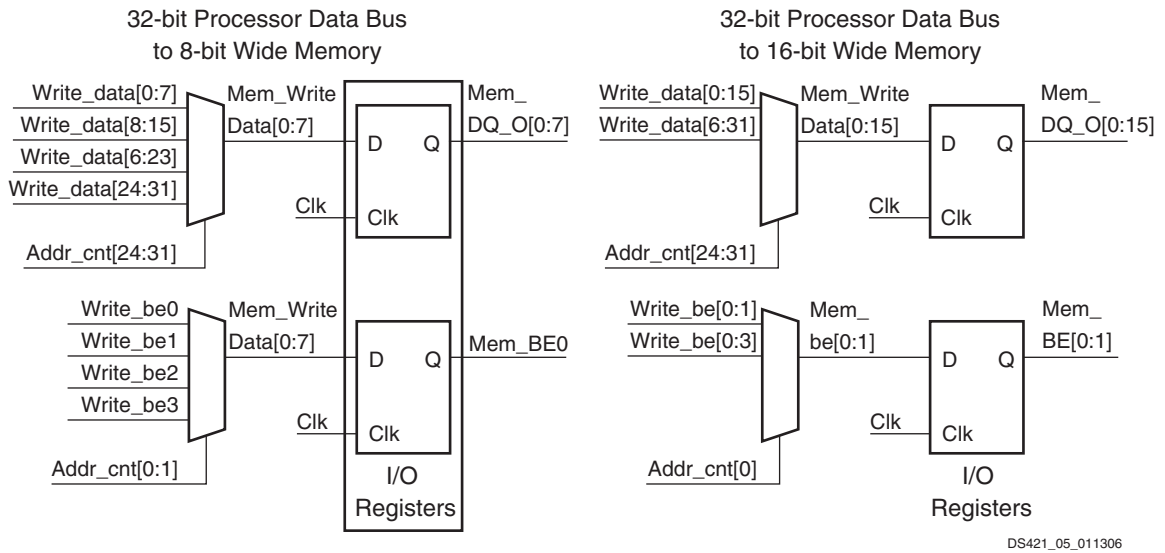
32-bit Processor Data Bus
to 8-bit Wide Memory

Write_data[0:7]
Write_data[8:15]
Write_data[6:23]
Write_data[24:31]
Addr_cnt[24:31]
Mem_Write
Data[0:7]
D
Q
Clk
Clk
Mem_
DQ_O[0:7]

Write_be0
Write_be1
Write_be2
Write_be3
Addr_cnt[0:1]
Mem_Write
Data[0:7]
D
Q
Clk
Clk
Mem_BE0
I/O
Registers

32-bit Processor Data Bus
to 16-bit Wide Memory

Write_data[0:15]
Write_data[6:31]
Addr_cnt[24:31]
Mem_Write
Data[0:15]
D
Q
Clk
Clk
Mem_
DQ_O[0:15]

Write_be[0:1]
Write_be[0:3]
Addr_cnt[0]
Mem_
be[0:1]
D
Q
Clk
Clk
Mem_
BE[0:1]
I/O
Registers

DS421_05_011306